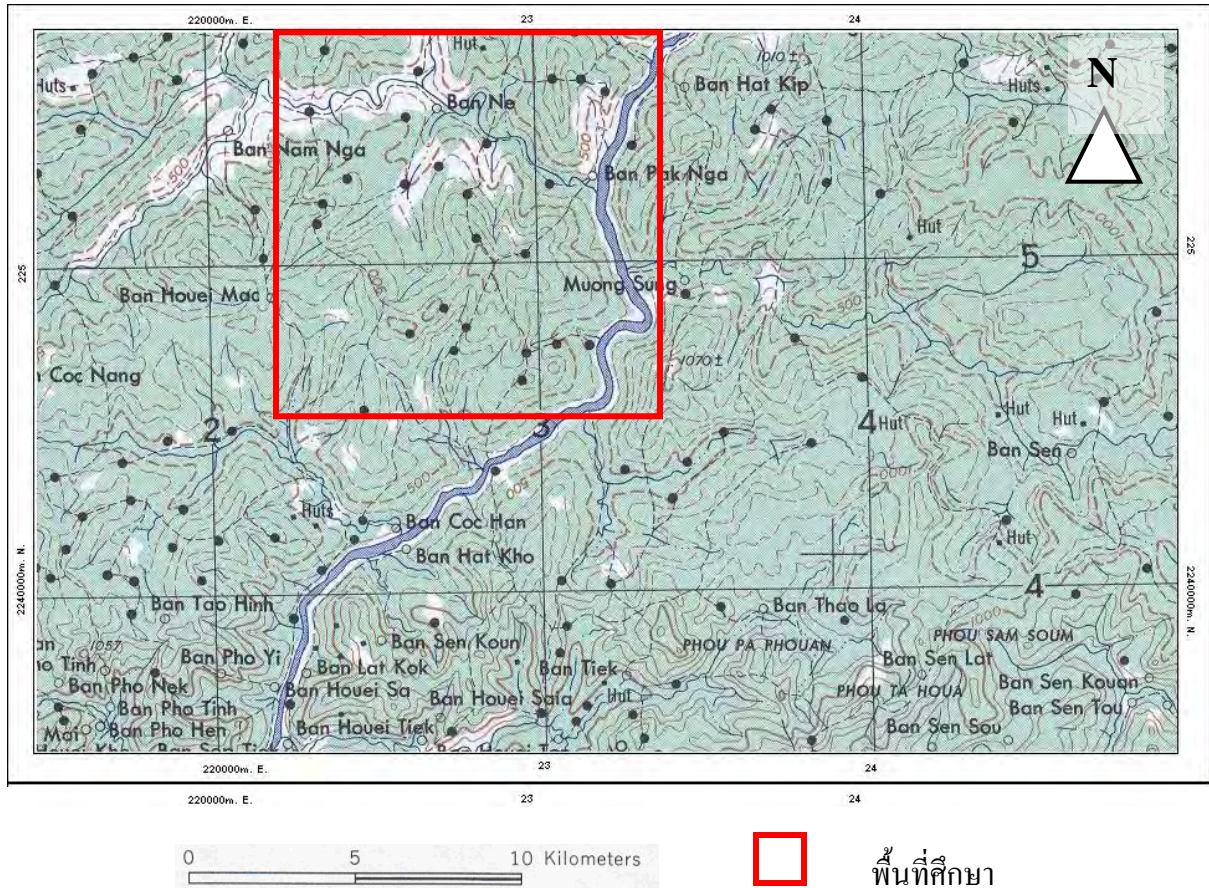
220000m. E.
23
24
Hut
1010 ±
N
Huts
Ban Ne
Ban Hat Kip
Huts
Ban Nam Nga
500
Ban Pak Nga
500
Hut
225
225
5
Ban Houei Mac
Muong Sung
900
500
1070 ±
Coc Nang
2
3
4
Hut
Hut
Hut
Ban Sen
500
1000
Huts
Ban Coc Han
Ban Hat Kho
Hut
2240000m. N.
2240000m. N.
4
Ban Tao Hinh
Ban Thao La
Ban Sen Koun
PHOU PA PHOUAN
PHOU SAM SOUM
1057
Ban Pho Yi
Ban Lat Kok
Ban Tiek
Ban Sen Lat
Ban Pho Nek
Ban Houei Sa
Ban Houei Saia
Hut
PHOU TA HOUA
Ban Sen Kouan
Ban Pho Tinh
Ban Sen Tou
Ban Pho Hen
Ban Houei Tiek
Ban Sen Sou
220000m. E.
23
24
220000m. E.
23
24
0 5 10 Kilometers
พื้นที่ศึกษา